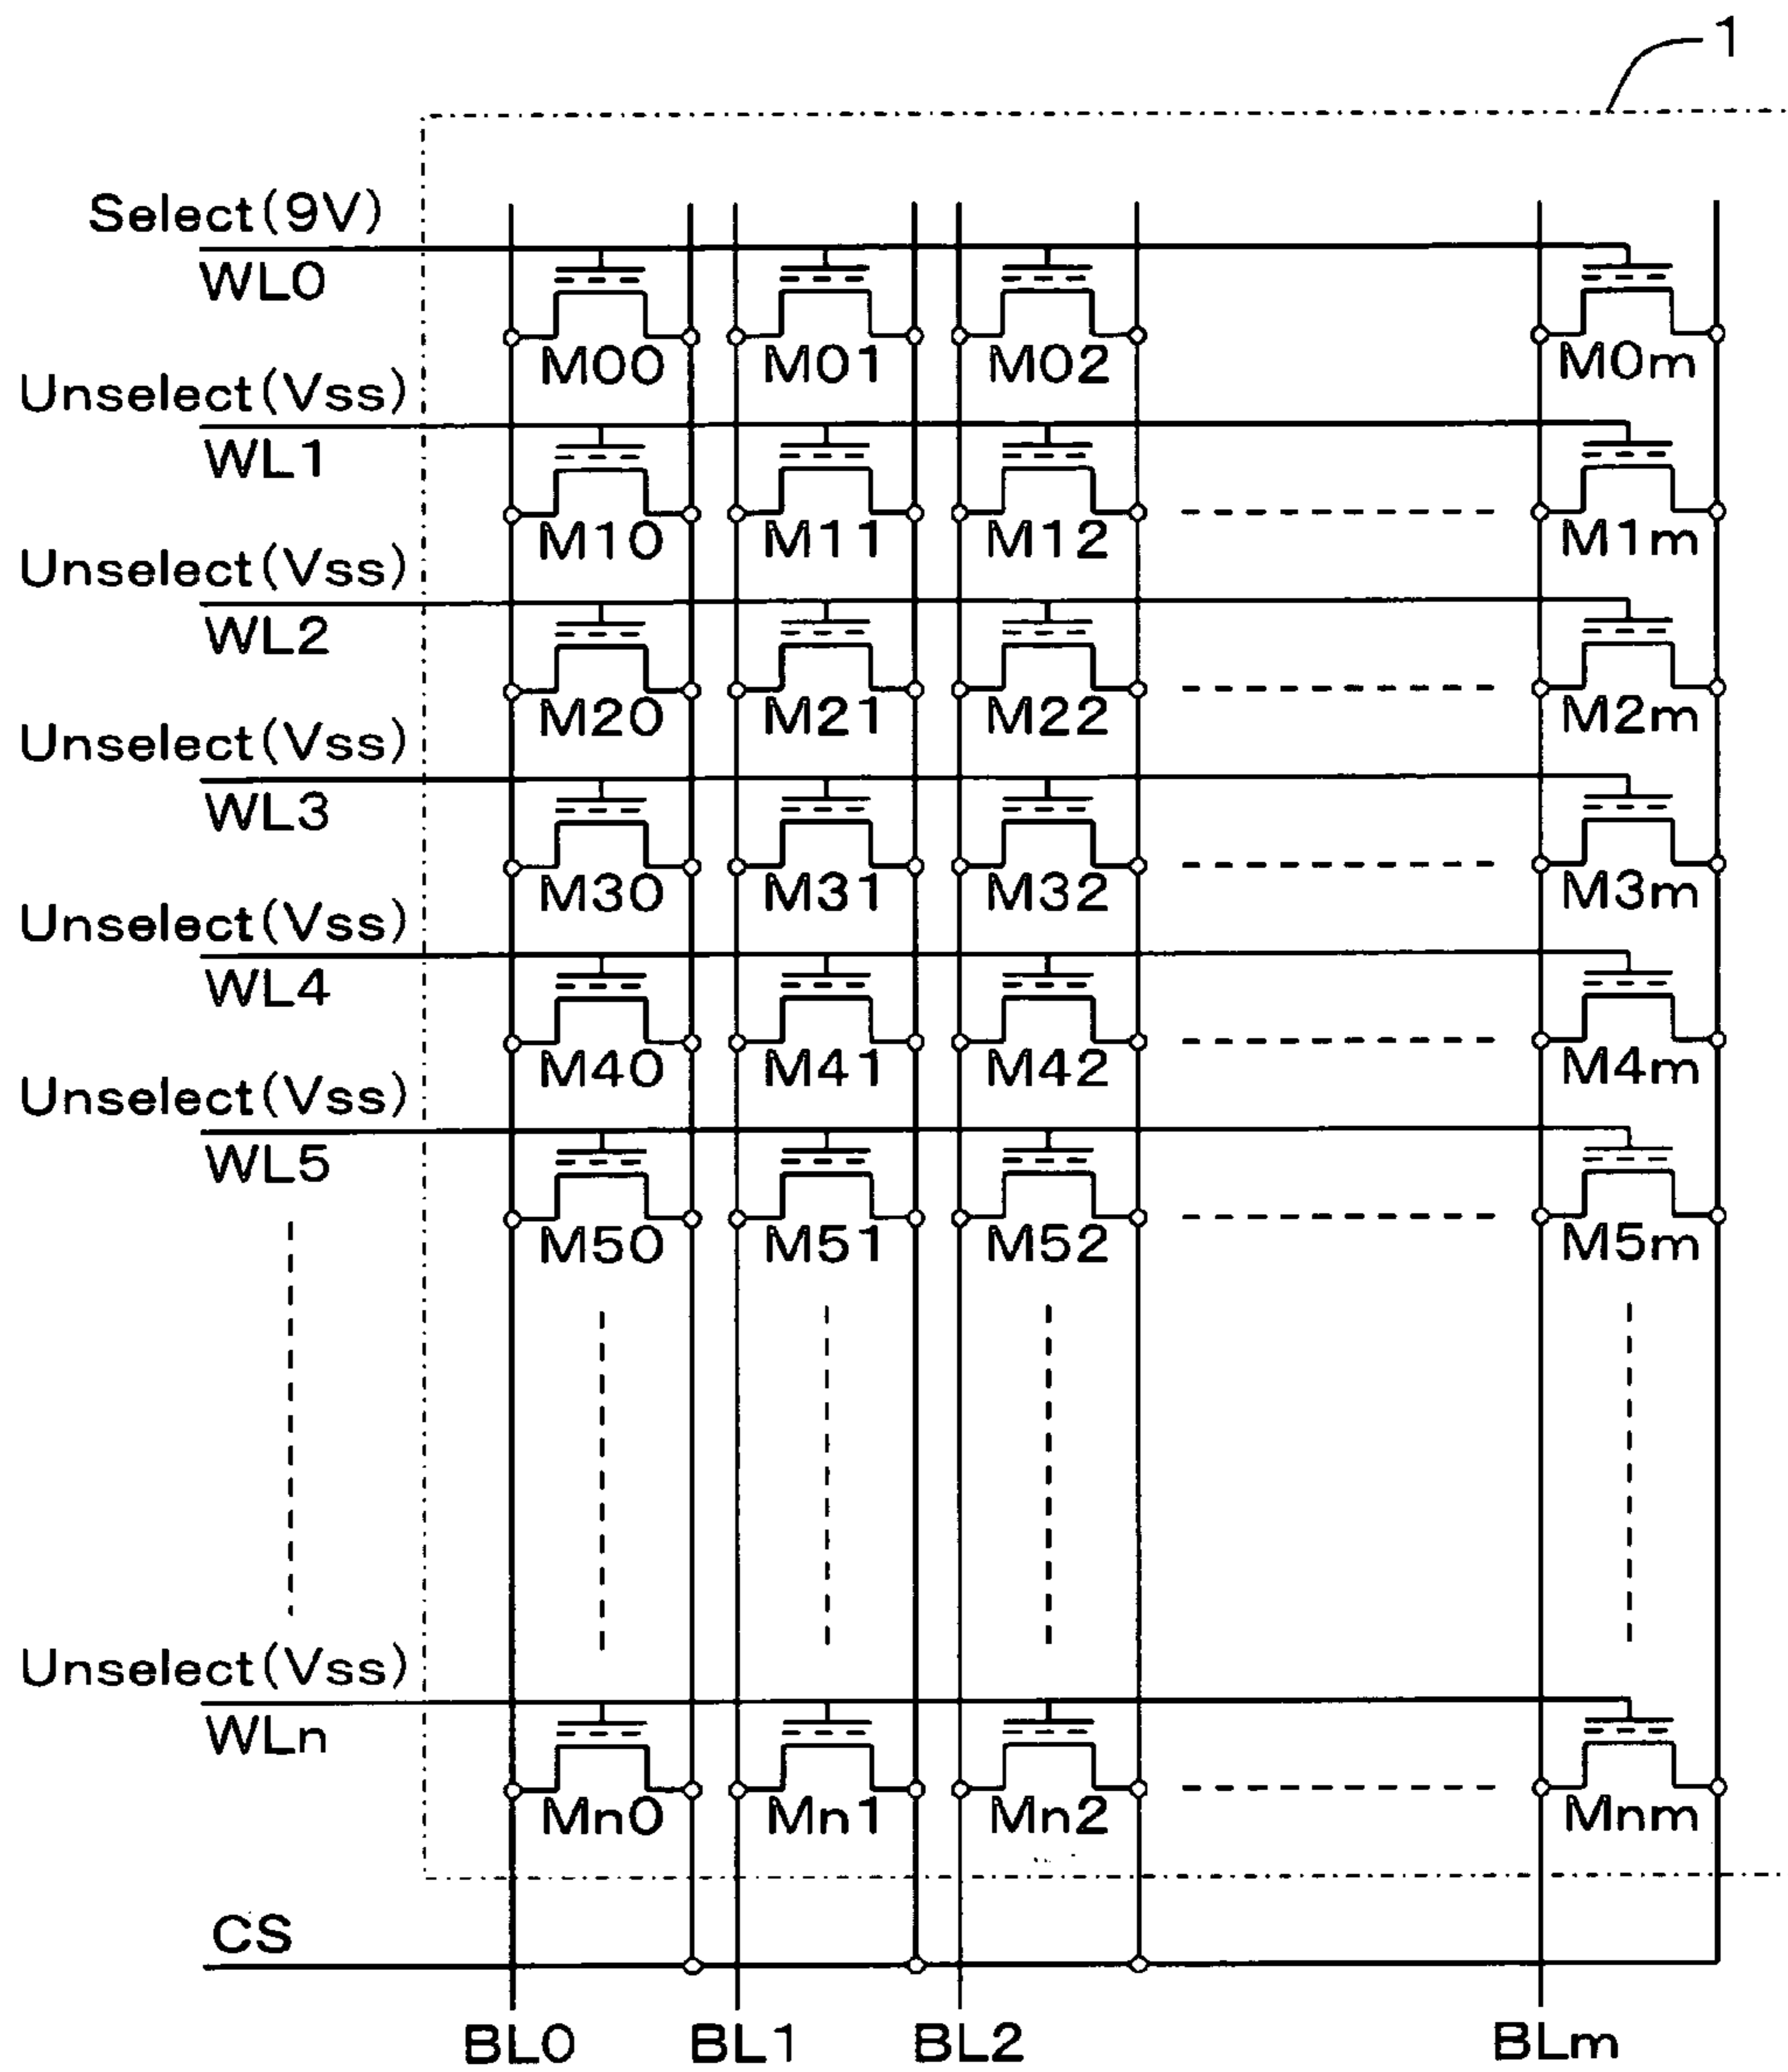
1

Select(9V)
WL0
M00
M01
M02
M0m

Unselect(Vss)
WL1
M10
M11
M12
M1m

Unselect(Vss)
WL2
M20
M21
M22
M2m

Unselect(Vss)
WL3
M30
M31
M32
M3m

Unselect(Vss)
WL4
M40
M41
M42
M4m

Unselect(Vss)
WL5
M50
M51
M52
M5m

Unselect(Vss)
WLn
Mn0
Mn1
Mn2
Mnm

CS

BL0
BL1
BL2
BLm